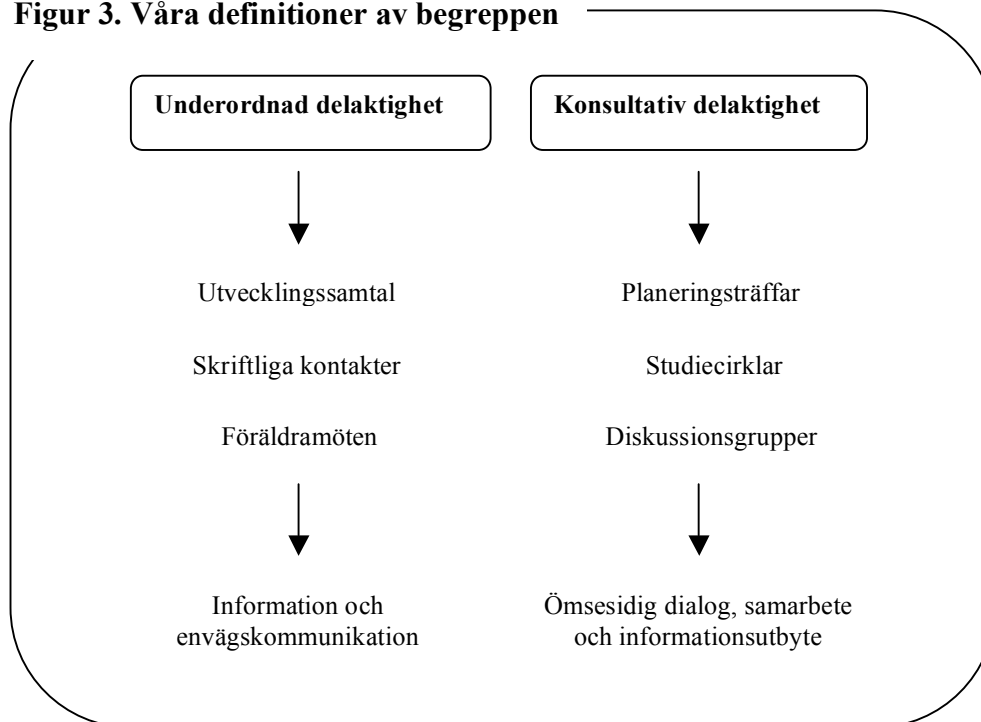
**Figur 3. Våra definitioner av begreppen**

**Underordnad delaktighet**

Utvecklingssamtal

Skriftliga kontakter

Föräldramöten

Information och envägskommunikation

**Konsultativ delaktighet**

Planeringsträffar

Studiecirklar

Diskussionsgrupper

Ömsesidig dialog, samarbete och informationsutbyte